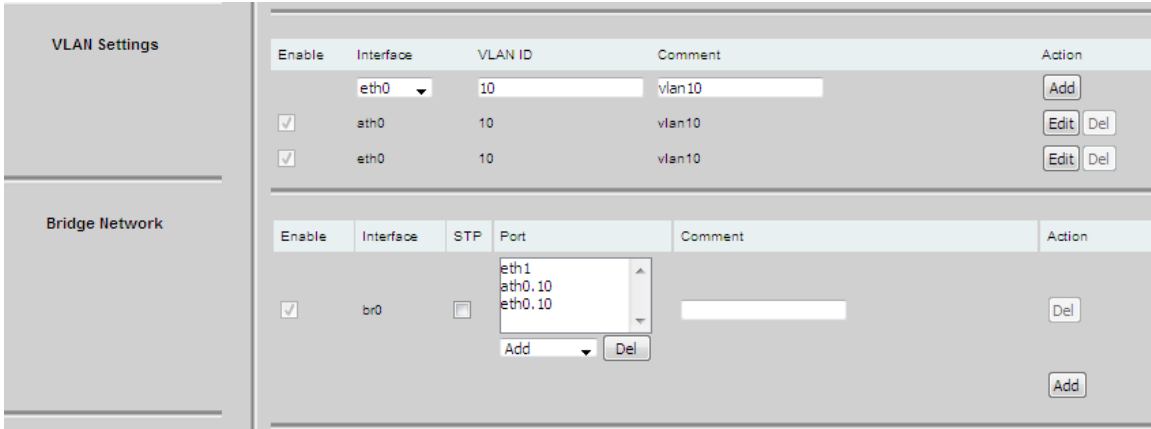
VLAN Settings

| Enable | Interface | VLAN ID | Comment | Action |
|---|---|---|---|---|
| | eth0 | 10 | vlan10 | Add |
| | ath0 | 10 | vlan10 | Edit Del |
| | eth0 | 10 | vlan10 | Edit Del |

Bridge Network

| Enable | Interface | STP | Port | Comment | Action |
|---|---|---|---|---|---|
| | br0 | | eth1 ath0.10 eth0.10 Add Del | | Del |

Add